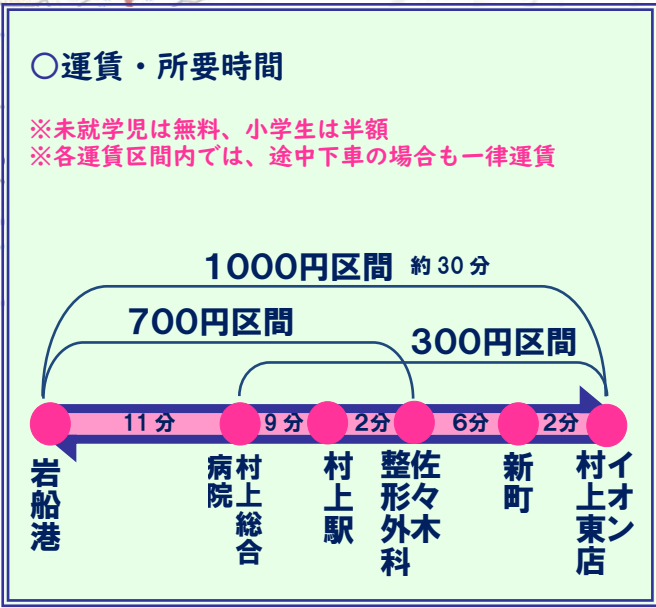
○運賃・所要時間

※未就学児は無料、小学生は半額
※各運賃区間内では、途中下車の場合も一律運賃

1000円区間 約 30 分

700円区間

300円区間

11 分 9 分 2分 6分 2分

岩船港

村上総合病院

村上駅

佐々木整形外科

新町

イオン村上東店